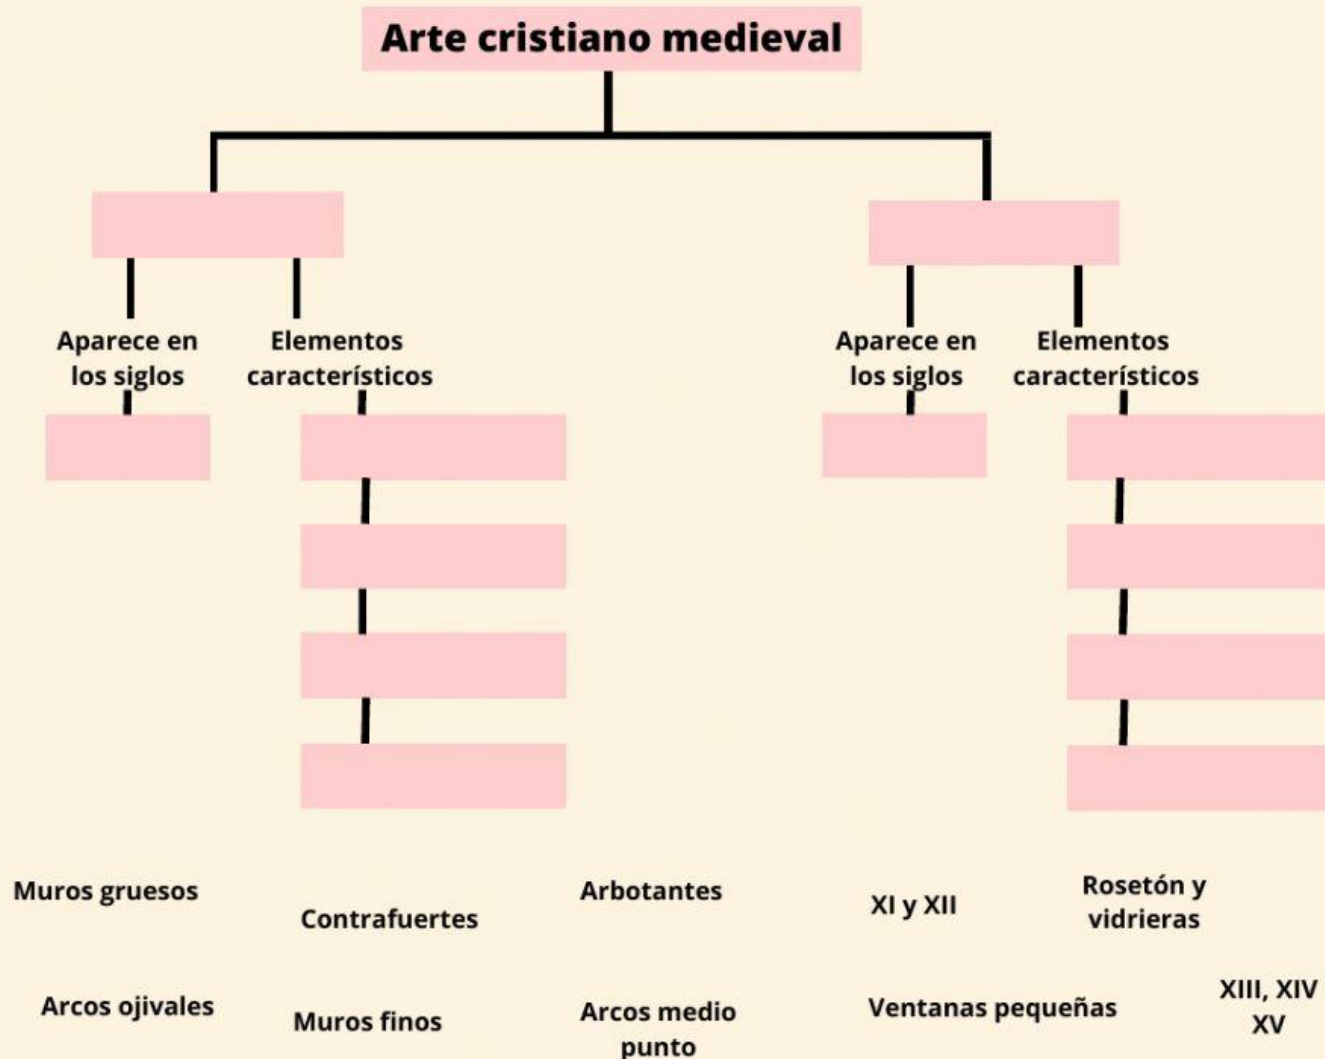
Arte cristiano medieval

Aparece en los siglos

Elementos característicos

Aparece en los siglos

Elementos característicos

Muros gruesos

Contrafuertes

Arbotantes

XI y XII

Rosetón y vidrieras

Arcos ojivales

Muros finos

Arcos medio punto

Ventanas pequeñas

XIII, XIV XV